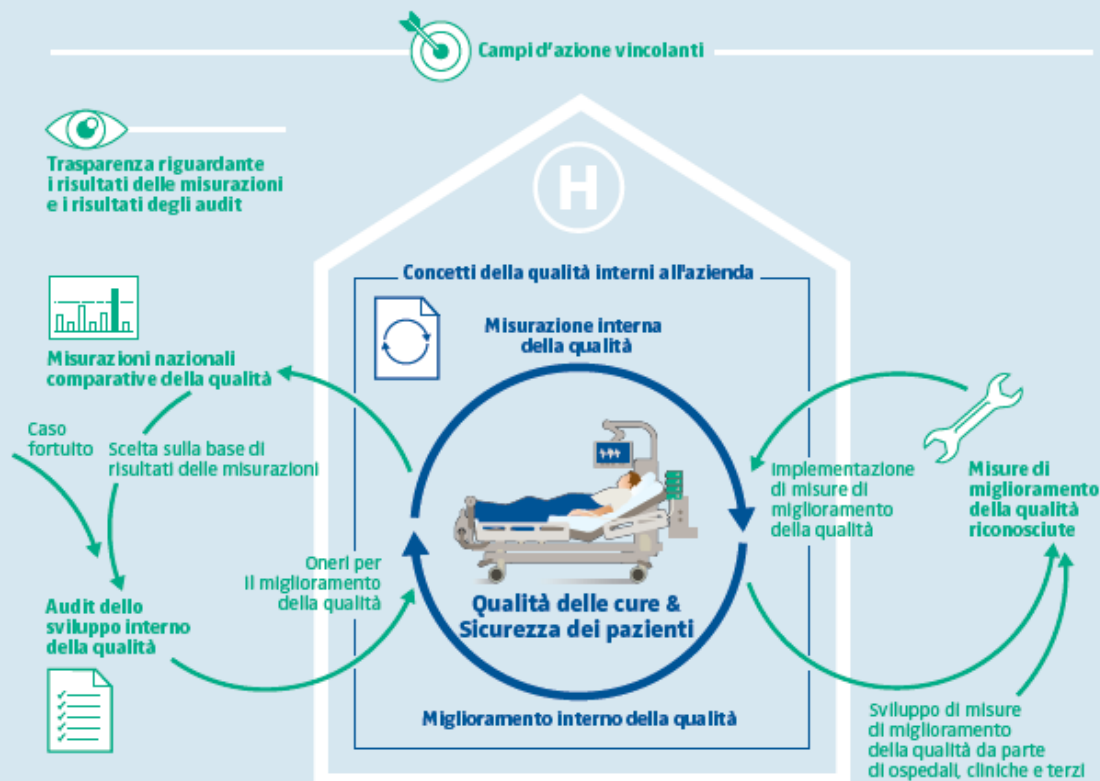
Campi d'azione vincolanti

Trasparenza riguardante i risultati delle misurazioni e i risultati degli audit

Concetti della qualità interni all'azienda

Misurazione interna della qualità

Misurazioni nazionali comparative della qualità

Caso fortuito

Scelta sulla base di risultati delle misurazioni

Implementazione di misure di miglioramento della qualità

Misure di miglioramento della qualità riconosciute

Oneri per il miglioramento della qualità

Audit dello sviluppo interno della qualità

Qualità delle cure & Sicurezza dei pazienti

Miglioramento interno della qualità

Sviluppo di misure di miglioramento della qualità da parte di ospedali, cliniche e terzi